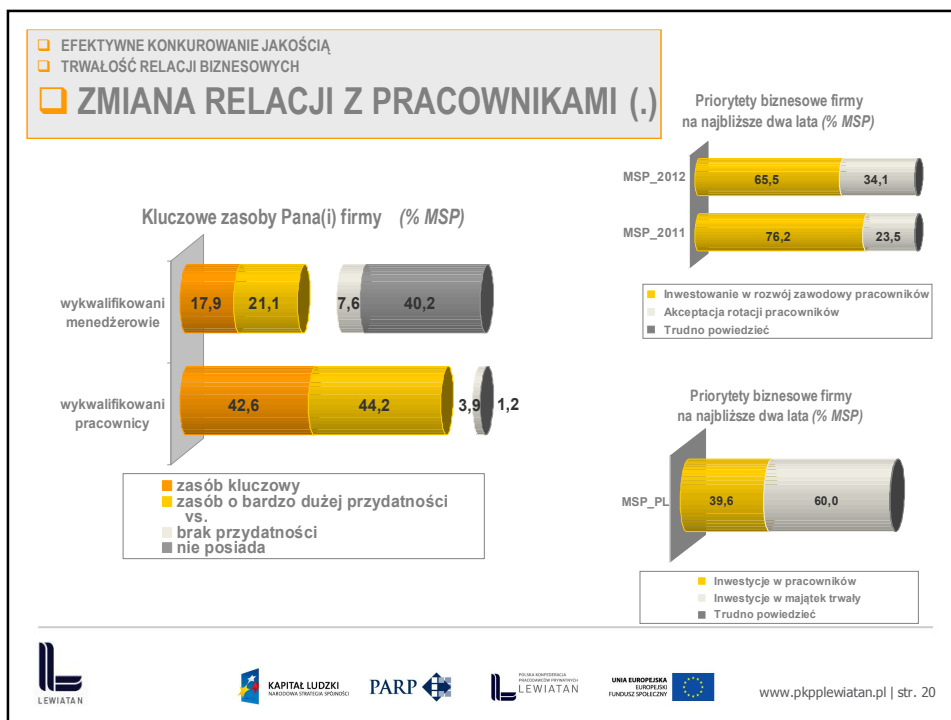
EFEKTYWNE KONKUROWANIE JAKOŚCIĄ
TRWAŁOŚĆ RELACJI BIZNESOWYCH
ZMIANA RELACJI Z PRACOWNIKAMI (.)

Priorytety biznesowe firmy na najbliższe dwa lata (% MSP)

MSP_2012 65,5 34,1
MSP_2011 76,2 23,5

Inwestowanie w rozwój zawodowy pracowników
Akceptacja rotacji pracowników
Trudno powiedzieć

Kluczowe zasoby Pana(i) firmy (% MSP)

wykwalifikowani menedżerowie 17,9 21,1 7,6 40,2
wykwalifikowani pracownicy 42,6 44,2 3,9 1,2

zasób kluczowy
zasób o bardzo dużej przydatności
vs.
brak przydatności
nie posiada

Priorytety biznesowe firmy na najbliższe dwa lata (% MSP)

MSP_PL 39,6 60,0

Inwestycje w pracowników
Inwestycje w majątek trwały
Trudno powiedzieć

LEWIATAN
KAPITAŁ LUDZKI NARODOWA STRATEGIA SPÓJNOŚCI
PARP
POLSKA KONFEDERACJA PRACODAWCÓW PRYWATNYCH LEWIATAN
UNIA EUROPEJSKA EUROPEJSKI FUNDUSZ SPOŁECZNY
www.pkpplewiatan.pl | str. 20